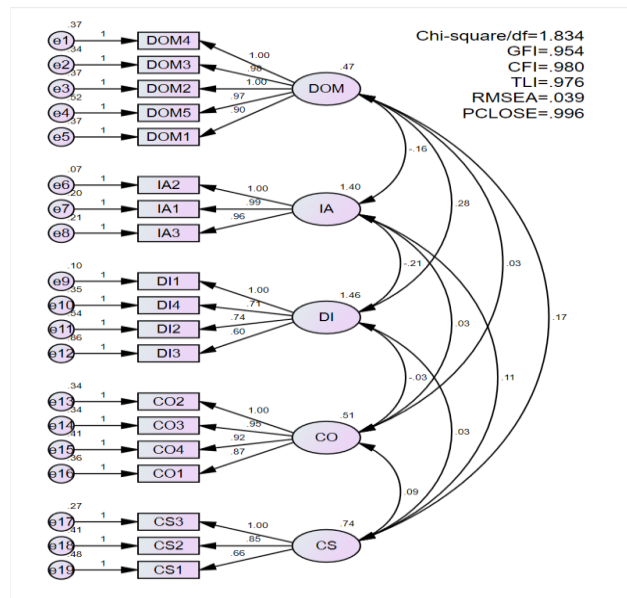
Chi-square/df=1.834
GFI=.954
CFI=.980
TLI=.976
RMSEA=.039
PCLOSE=.996

.37 e1 1 DOM4 1.00
.34 e2 1 DOM3 .98
.37 e3 1 DOM2 1.00
.52 e4 1 DOM5 .97
.37 e5 1 DOM1 .90
.47 DOM

-.16
.28
.03
.17

.07 e6 1 IA2 1.00
.20 e7 1 IA1 .99
.21 e8 1 IA3 .96
1.40 IA

-.21
.03
.11

.10 e9 1 DI1 1.00
.35 e10 1 DI4 .71
.54 e11 1 DI2 .74
.66 e12 1 DI3 .60
1.46 DI

-.03
.03

.34 e13 1 CO2 1.00
.34 e14 1 CO3 .95
.31 e15 1 CO4 .92
.36 e16 1 CO1 .87
.51 CO

.09

.27 e17 1 CS3 1.00
.41 e18 1 CS2 .85
.48 e19 1 CS1 .66
.74 CS